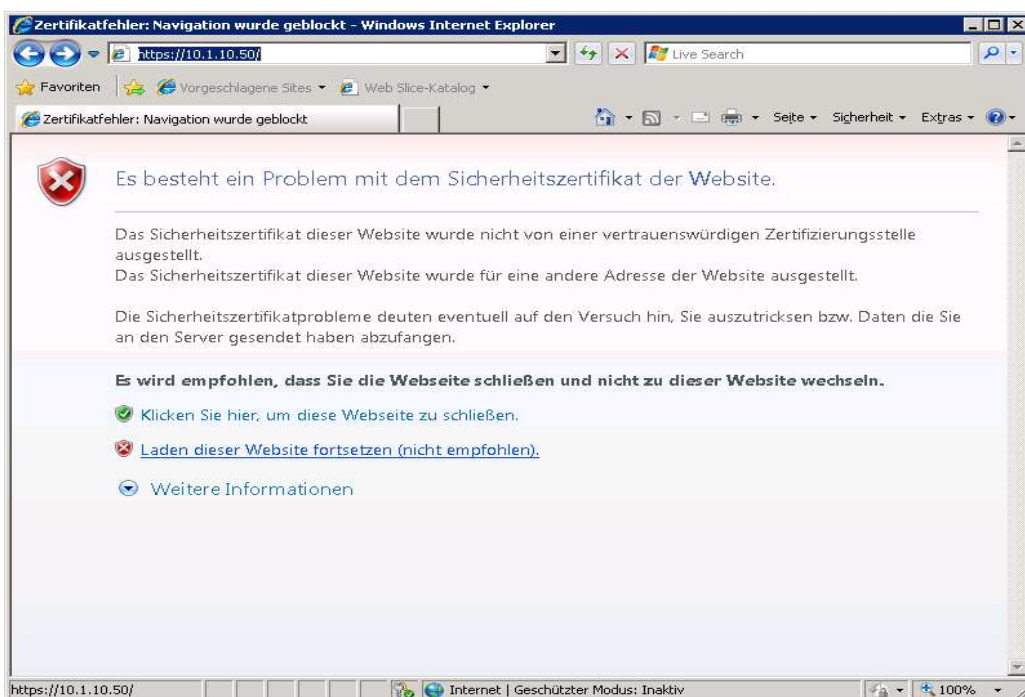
Zertifikatfehler: Navigation wurde geblockt - Windows Internet Explorer

https://10.1.10.50/

Live Search

Favoriten

Vorgeschlagene Sites

Web Slice-Katalog

Zertifikatfehler: Navigation wurde geblockt

Seite

Sicherheit

Extras

Es besteht ein Problem mit dem Sicherheitszertifikat der Website.

Das Sicherheitszertifikat dieser Website wurde nicht von einer vertrauenswürdigen Zertifizierungsstelle ausgestellt.
Das Sicherheitszertifikat dieser Website wurde für eine andere Adresse der Website ausgestellt.

Die Sicherheitszertifikatprobleme deuten eventuell auf den Versuch hin, Sie auszutricksen bzw. Daten die Sie an den Server gesendet haben abzufangen.

Es wird empfohlen, dass Sie die Webseite schließen und nicht zu dieser Website wechseln.

Klicken Sie hier, um diese Webseite zu schließen.

Laden dieser Website fortsetzen (nicht empfohlen).

Weitere Informationen

https://10.1.10.50/

Internet | Geschützter Modus: Inaktiv

100%